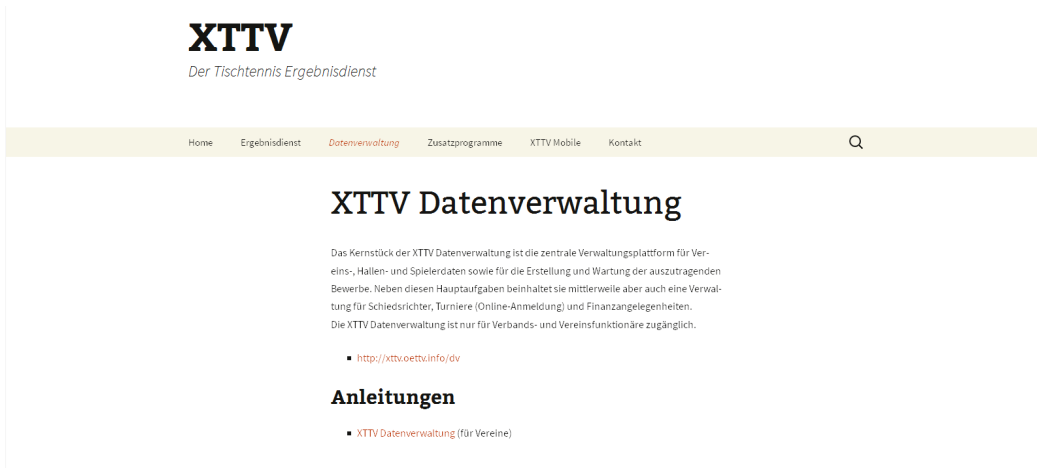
XTTV

Der Tischtennis Ergebnisdienst

Home Ergebnisdienst Datenverwaltung Zusatzprogramme XTTV Mobile Kontakt

# XTTV Datenverwaltung

Das Kernstück der XTTV Datenverwaltung ist die zentrale Verwaltungsplattform für Vereins-, Hallen- und Spielerdaten sowie für die Erstellung und Wartung der auszutragenden Bewerbe. Neben diesen Hauptaufgaben beinhaltet sie mittlerweile aber auch eine Verwaltung für Schiedsrichter, Turniere (Online-Anmeldung) und Finanzangelegenheiten.
Die XTTV Datenverwaltung ist nur für Verbands- und Vereinsfunktionäre zugänglich.

- http://xttv.oettv.info/dv

## Anleitungen

- XTTV Datenverwaltung (für Vereine)